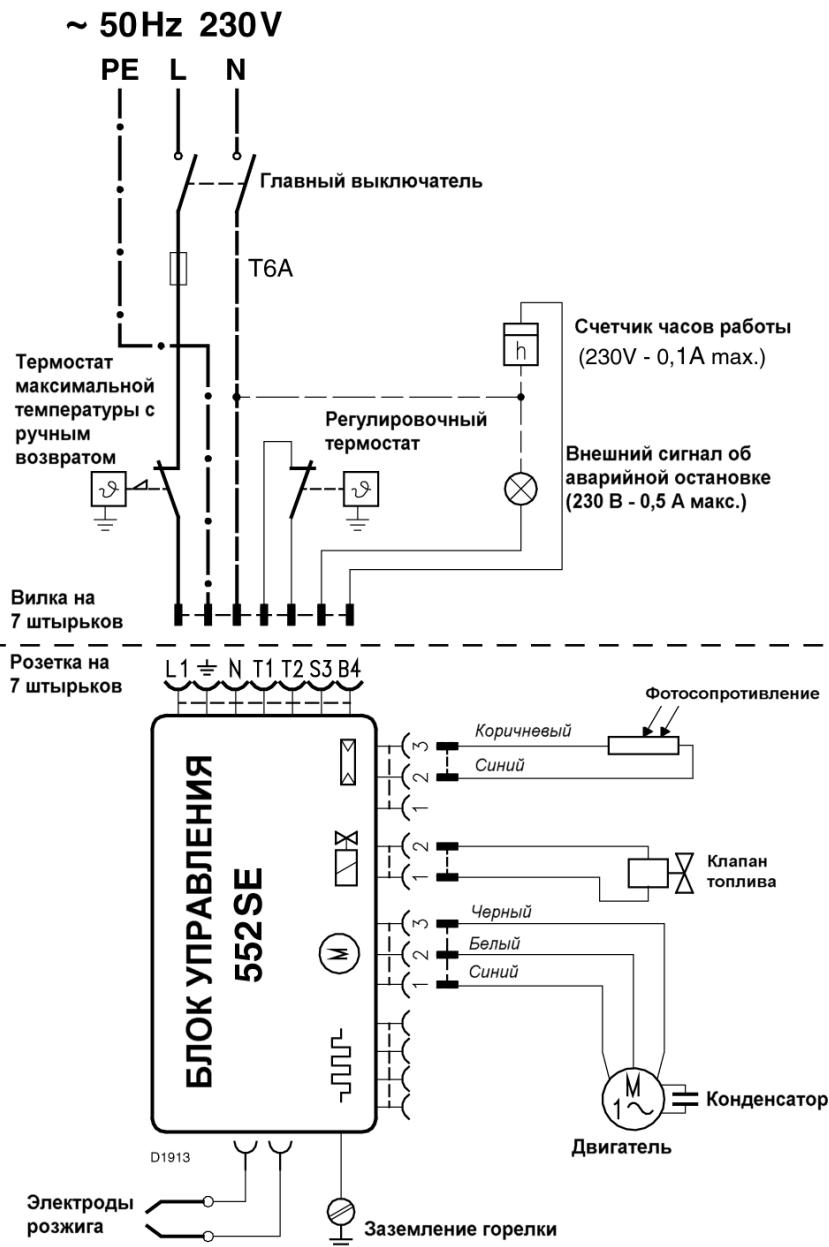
~ 50Hz 230V

PE L N

Главный выключатель

T6A

Счетчик часов работы
(230V - 0,1A max.)

h

Термостат максимальной температуры с ручным возвратом

Регулировочный термостат

Внешний сигнал об аварийной остановке
(230 В - 0,5 А макс.)

Вилка на 7 штырьков

Розетка на 7 штырьков

L1 ⏚ N T1 T2 S3 B4

БЛОК УПРАВЛЕНИЯ
552SE

Фотосопротивление

3 Коричневый
2 Синий
1

2
1

Клапан топлива

3 Черный
2 Белый
1 Синий

M

M
1~

Конденсатор

Двигатель

D1913

Электроды розжига

Заземление горелки